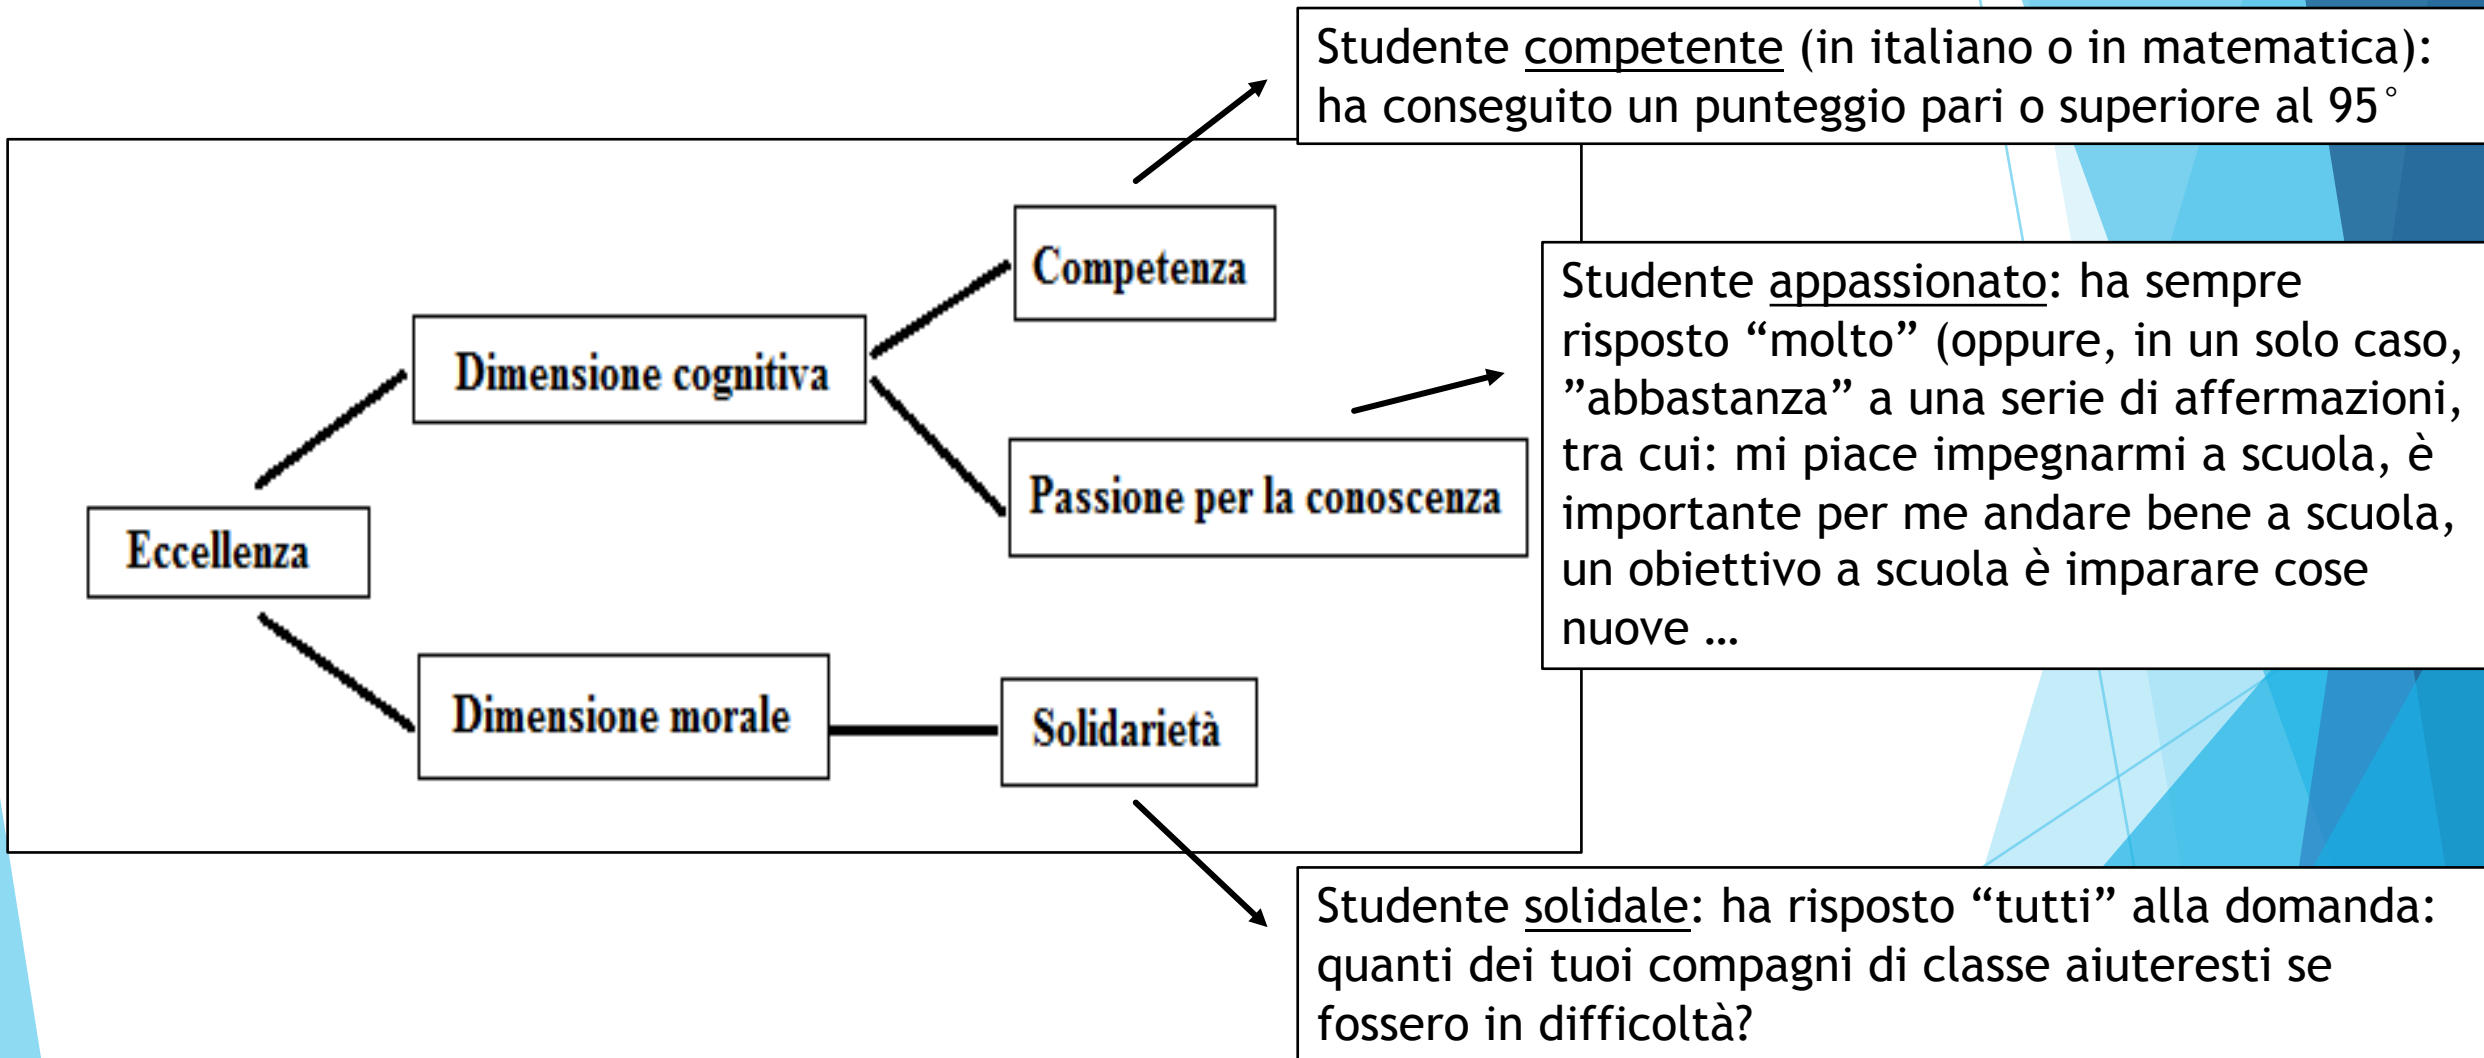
Studente competente (in italiano o in matematica): ha conseguito un punteggio pari o superiore al 95°

Eccellenza

Dimensione cognitiva

Competenza

Passione per la conoscenza

Studente appassionato: ha sempre risposto “molto” (oppure, in un solo caso, ”abbastanza” a una serie di affermazioni, tra cui: mi piace impegnarmi a scuola, è importante per me andare bene a scuola, un obiettivo a scuola è imparare cose nuove …

Dimensione morale

Solidarietà

Studente solidale: ha risposto “tutti” alla domanda: quanti dei tuoi compagni di classe aiuteresti se fossero in difficoltà?